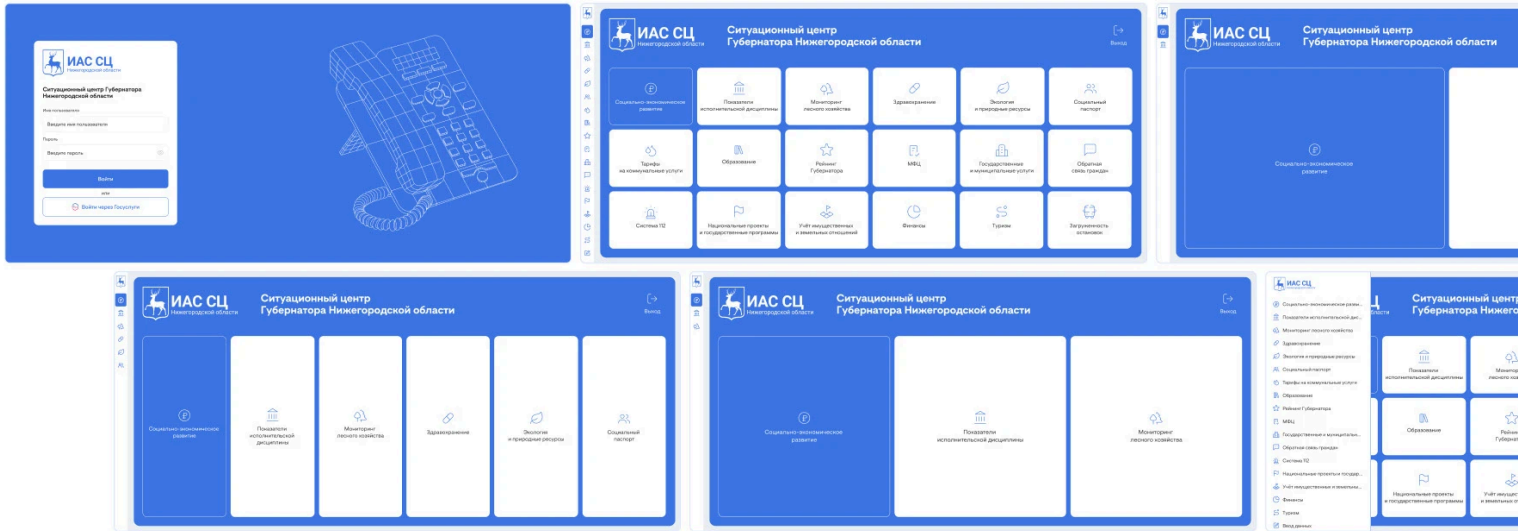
ИАС СЦ
Нижегородской области

Ситуационный центр Губернатора Нижегородской области

Имя пользователя
Введите имя пользователя
Пароль
Введите пароль

Войти
или
Войти через Госуслуги

ИАС СЦ
Нижегородской области
Ситуационный центр
Губернатора Нижегородской области
Выход

Социально-экономическое развитие
Показатели исполнительской дисциплины
Мониторинг лесного хозяйства
Здравоохранение
Экология и природные ресурсы
Социальный паспорт
Тарифы на коммунальные услуги
Образование
Рейтинг Губернатора
МФЦ
Государственные и муниципальные услуги
Обратная связь граждан
Система 112
Национальные проекты и государственные программы
Учёт имущественных и земельных отношений
Финансы
Туризм
Загруженность остановок

ИАС СЦ
Нижегородской области
Ситуационный центр
Губернатора Нижегородской области
Социально-экономическое развитие

ИАС СЦ
Нижегородской области
Ситуационный центр
Губернатора Нижегородской области
Выход
Социально-экономическое развитие
Показатели исполнительской дисциплины
Мониторинг лесного хозяйства
Здравоохранение
Экология и природные ресурсы
Социальный паспорт

ИАС СЦ
Нижегородской области
Ситуационный центр
Губернатора Нижегородской области
Выход
Социально-экономическое развитие
Показатели исполнительской дисциплины
Мониторинг лесного хозяйства

ИАС СЦ
Социально-экономическое разви...
Показатели исполнительской дис...
Мониторинг лесного хозяйства
Здравоохранение
Экология и природные ресурсы
Социальный паспорт
Тарифы на коммунальные услуги
Образование
Рейтинг Губернатора
МФЦ
Государственные и муниципальн...
Обратная связь граждан
Система 112
Национальные проекты и государ...
Учёт имущественных и земельны...
Финансы
Туризм
Ввод данных

Ситуационный центр
Губернатора Нижегород
Показатели исполнительской дисциплины
Мониторинг лесного хоз
Образование
Рейтинг Губернатора
Национальные проекты и государственные программы
Учёт имущес и земельных о